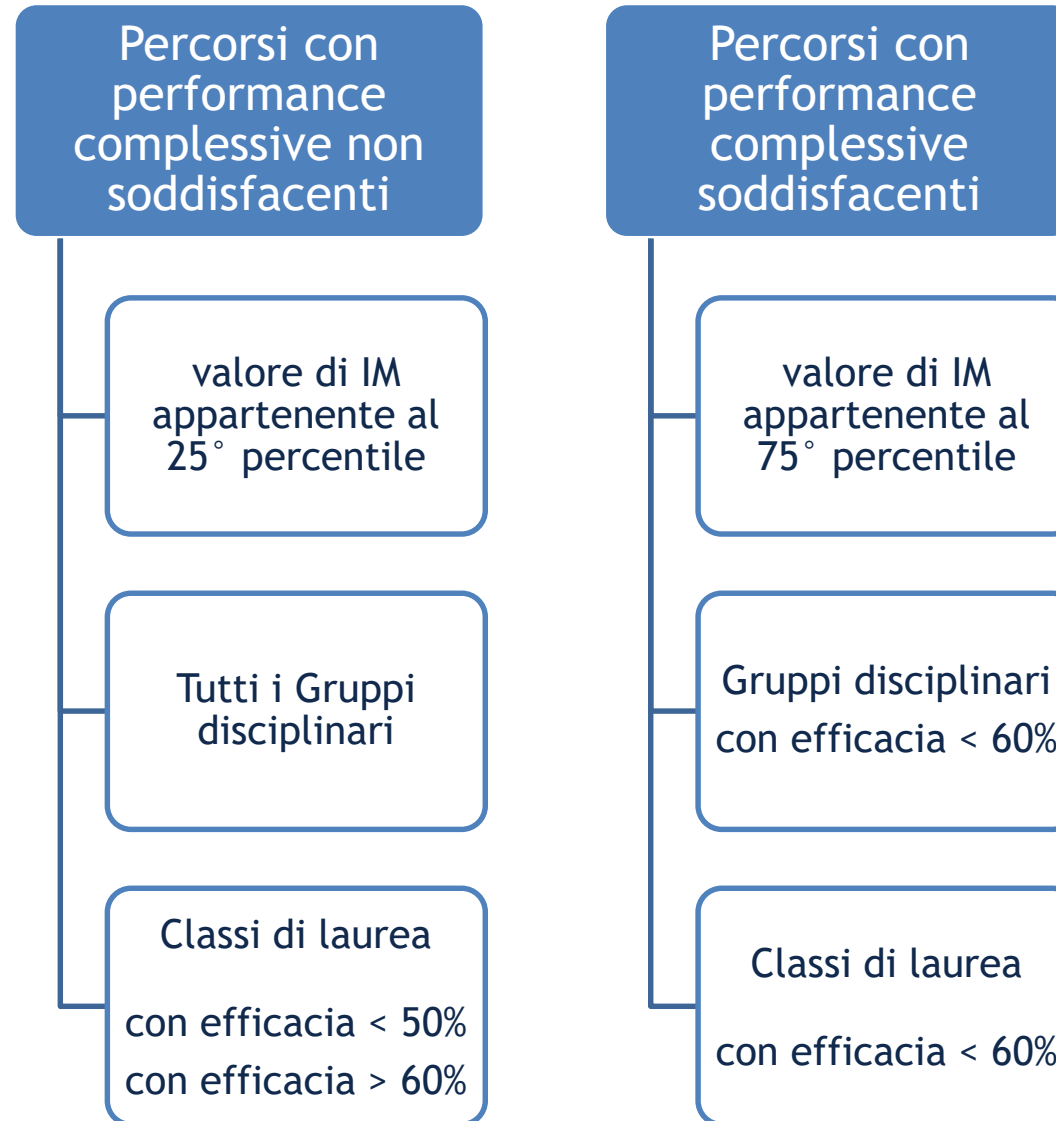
Percorsi con performance complessive non soddisfacenti

valore di IM appartenente al 25° percentile

Tutti i Gruppi disciplinari

Classi di laurea

con efficacia < 50%
con efficacia > 60%

Percorsi con performance complessive soddisfacenti

valore di IM appartenente al 75° percentile

Gruppi disciplinari
con efficacia < 60%

Classi di laurea

con efficacia < 60%